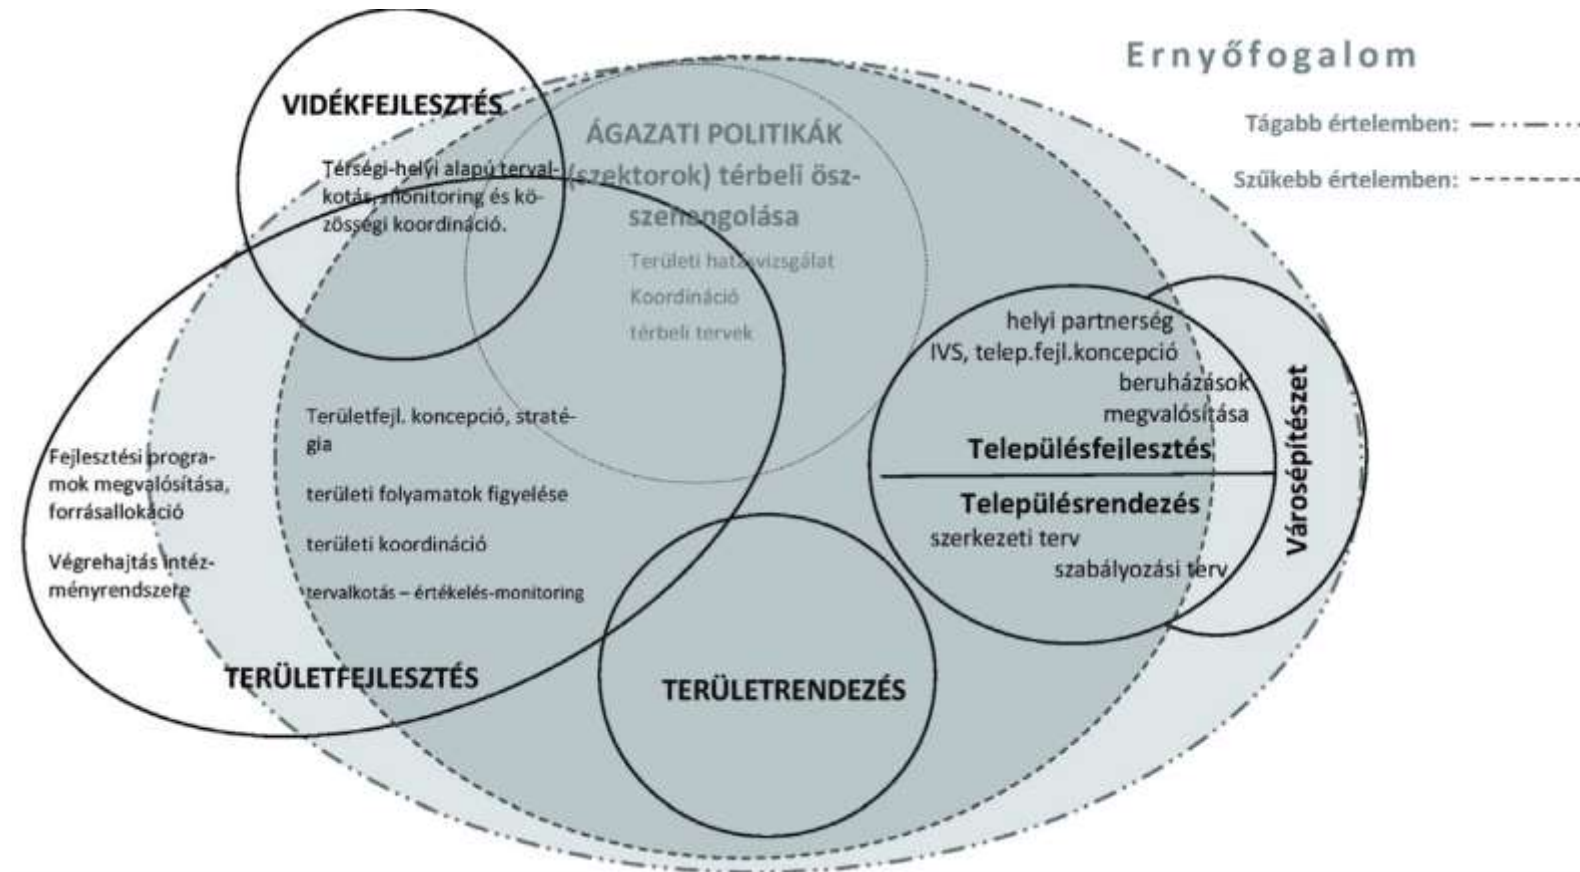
Ernyőfogalom

Tágabb értelemben:

Szűkebb értelemben:

VIDÉKFEJLESZTÉS

Térségi-helyi alapú tervalkotás, monitoring és közösségi koordináció.

ÁGAZATI POLITIKÁK (szektorok) térbeli összehangolása

Területi hatásvizsgálat

Koordináció

térbeli tervek

Területfejl. koncepció, stratégia

területi folyamatok figyelése

területi koordináció

tervalkotás – értékelés-monitoring

Fejlesztési programok megvalósítása, forrásallokáció

Végrehajtás intézményrendszere

TERÜLETFEJLESZTÉS

TERÜLETRENDEZÉS

helyi partnerség

IVS, telep.fejl.koncepció

beruházások megvalósítása

Településfejlesztés

Településrendezés

szerkezeti terv

szabályozási terv

Városépítészet